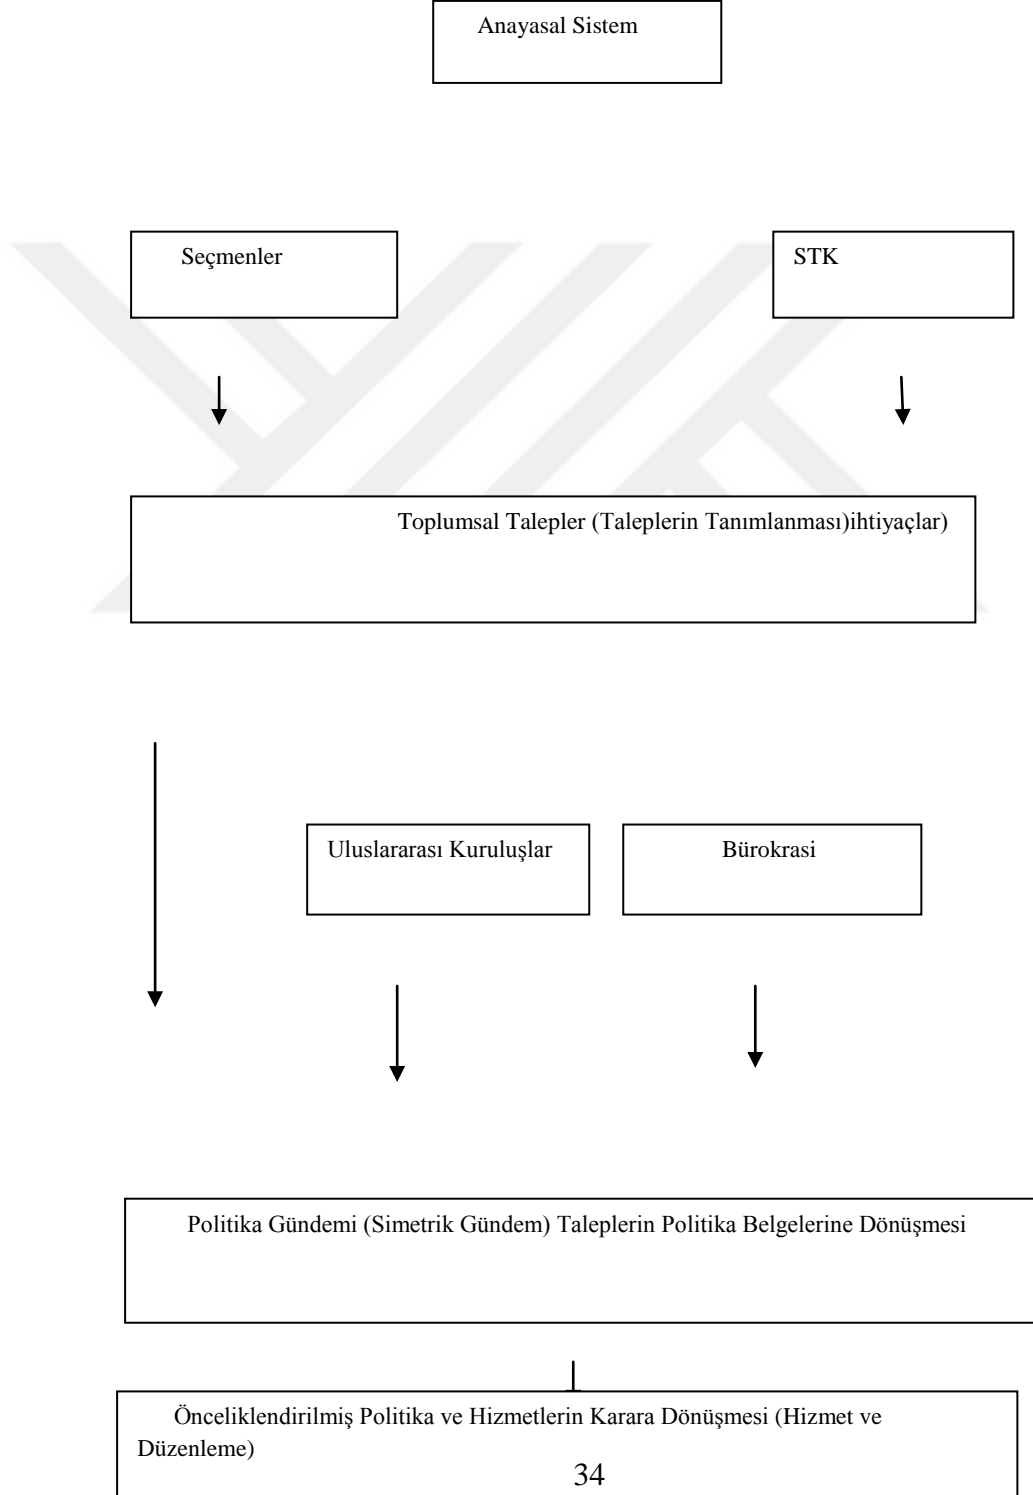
Anayasal Sistem

Seçmenler

STK

Toplumsal Talepler (Taleplerin Tanımlanması)ihtiyaçlar)

Uluslararası Kuruluşlar

Bürokrasi

Politika Gündemi (Simetrik Gündem) Taleplerin Politika Belgelerine Dönüşmesi

Önceliklendirilmiş Politika ve Hizmetlerin Karara Dönüşmesi (Hizmet ve Düzenleme)

34